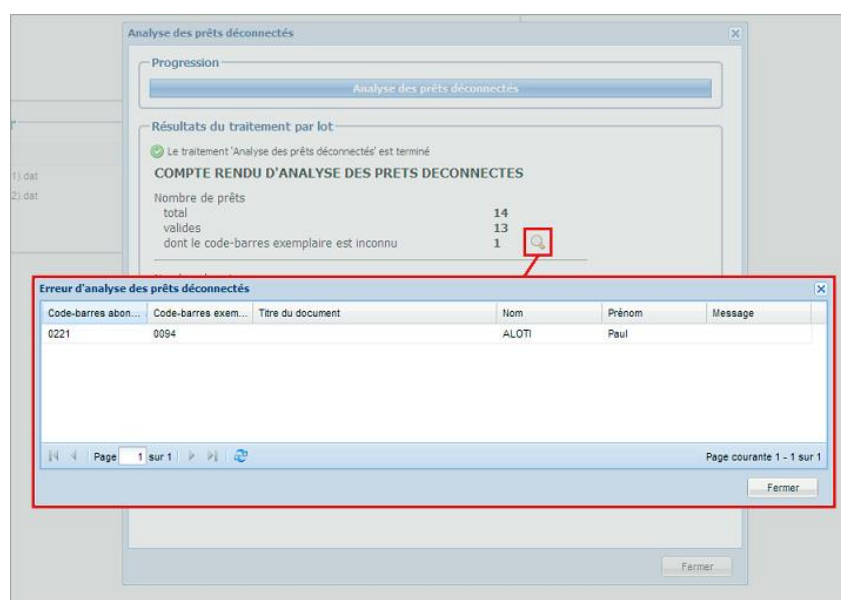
Analyse des prêts déconnectés

Progression

Analyse des prêts déconnectés

Résultats du traitement par lot

Le traitement 'Analyse des prêts déconnectés' est terminé

COMPTE RENDU D'ANALYSE DES PRETS DECONNECTES

Nombre de prêts
total 14
valides 13
dont le code-barres exemplaire est inconnu 1

1).dat
2).dat

Erreur d'analyse des prêts déconnectés

| Code-barres abon... | Code-barres exem... | Titre du document | Nom | Prénom | Message |
|---|---|---|---|---|---|
| 0221 | 0094 | | ALOTI | Paul | |

Page 1 sur 1

Page courante 1 - 1 sur 1

Fermer

Fermer